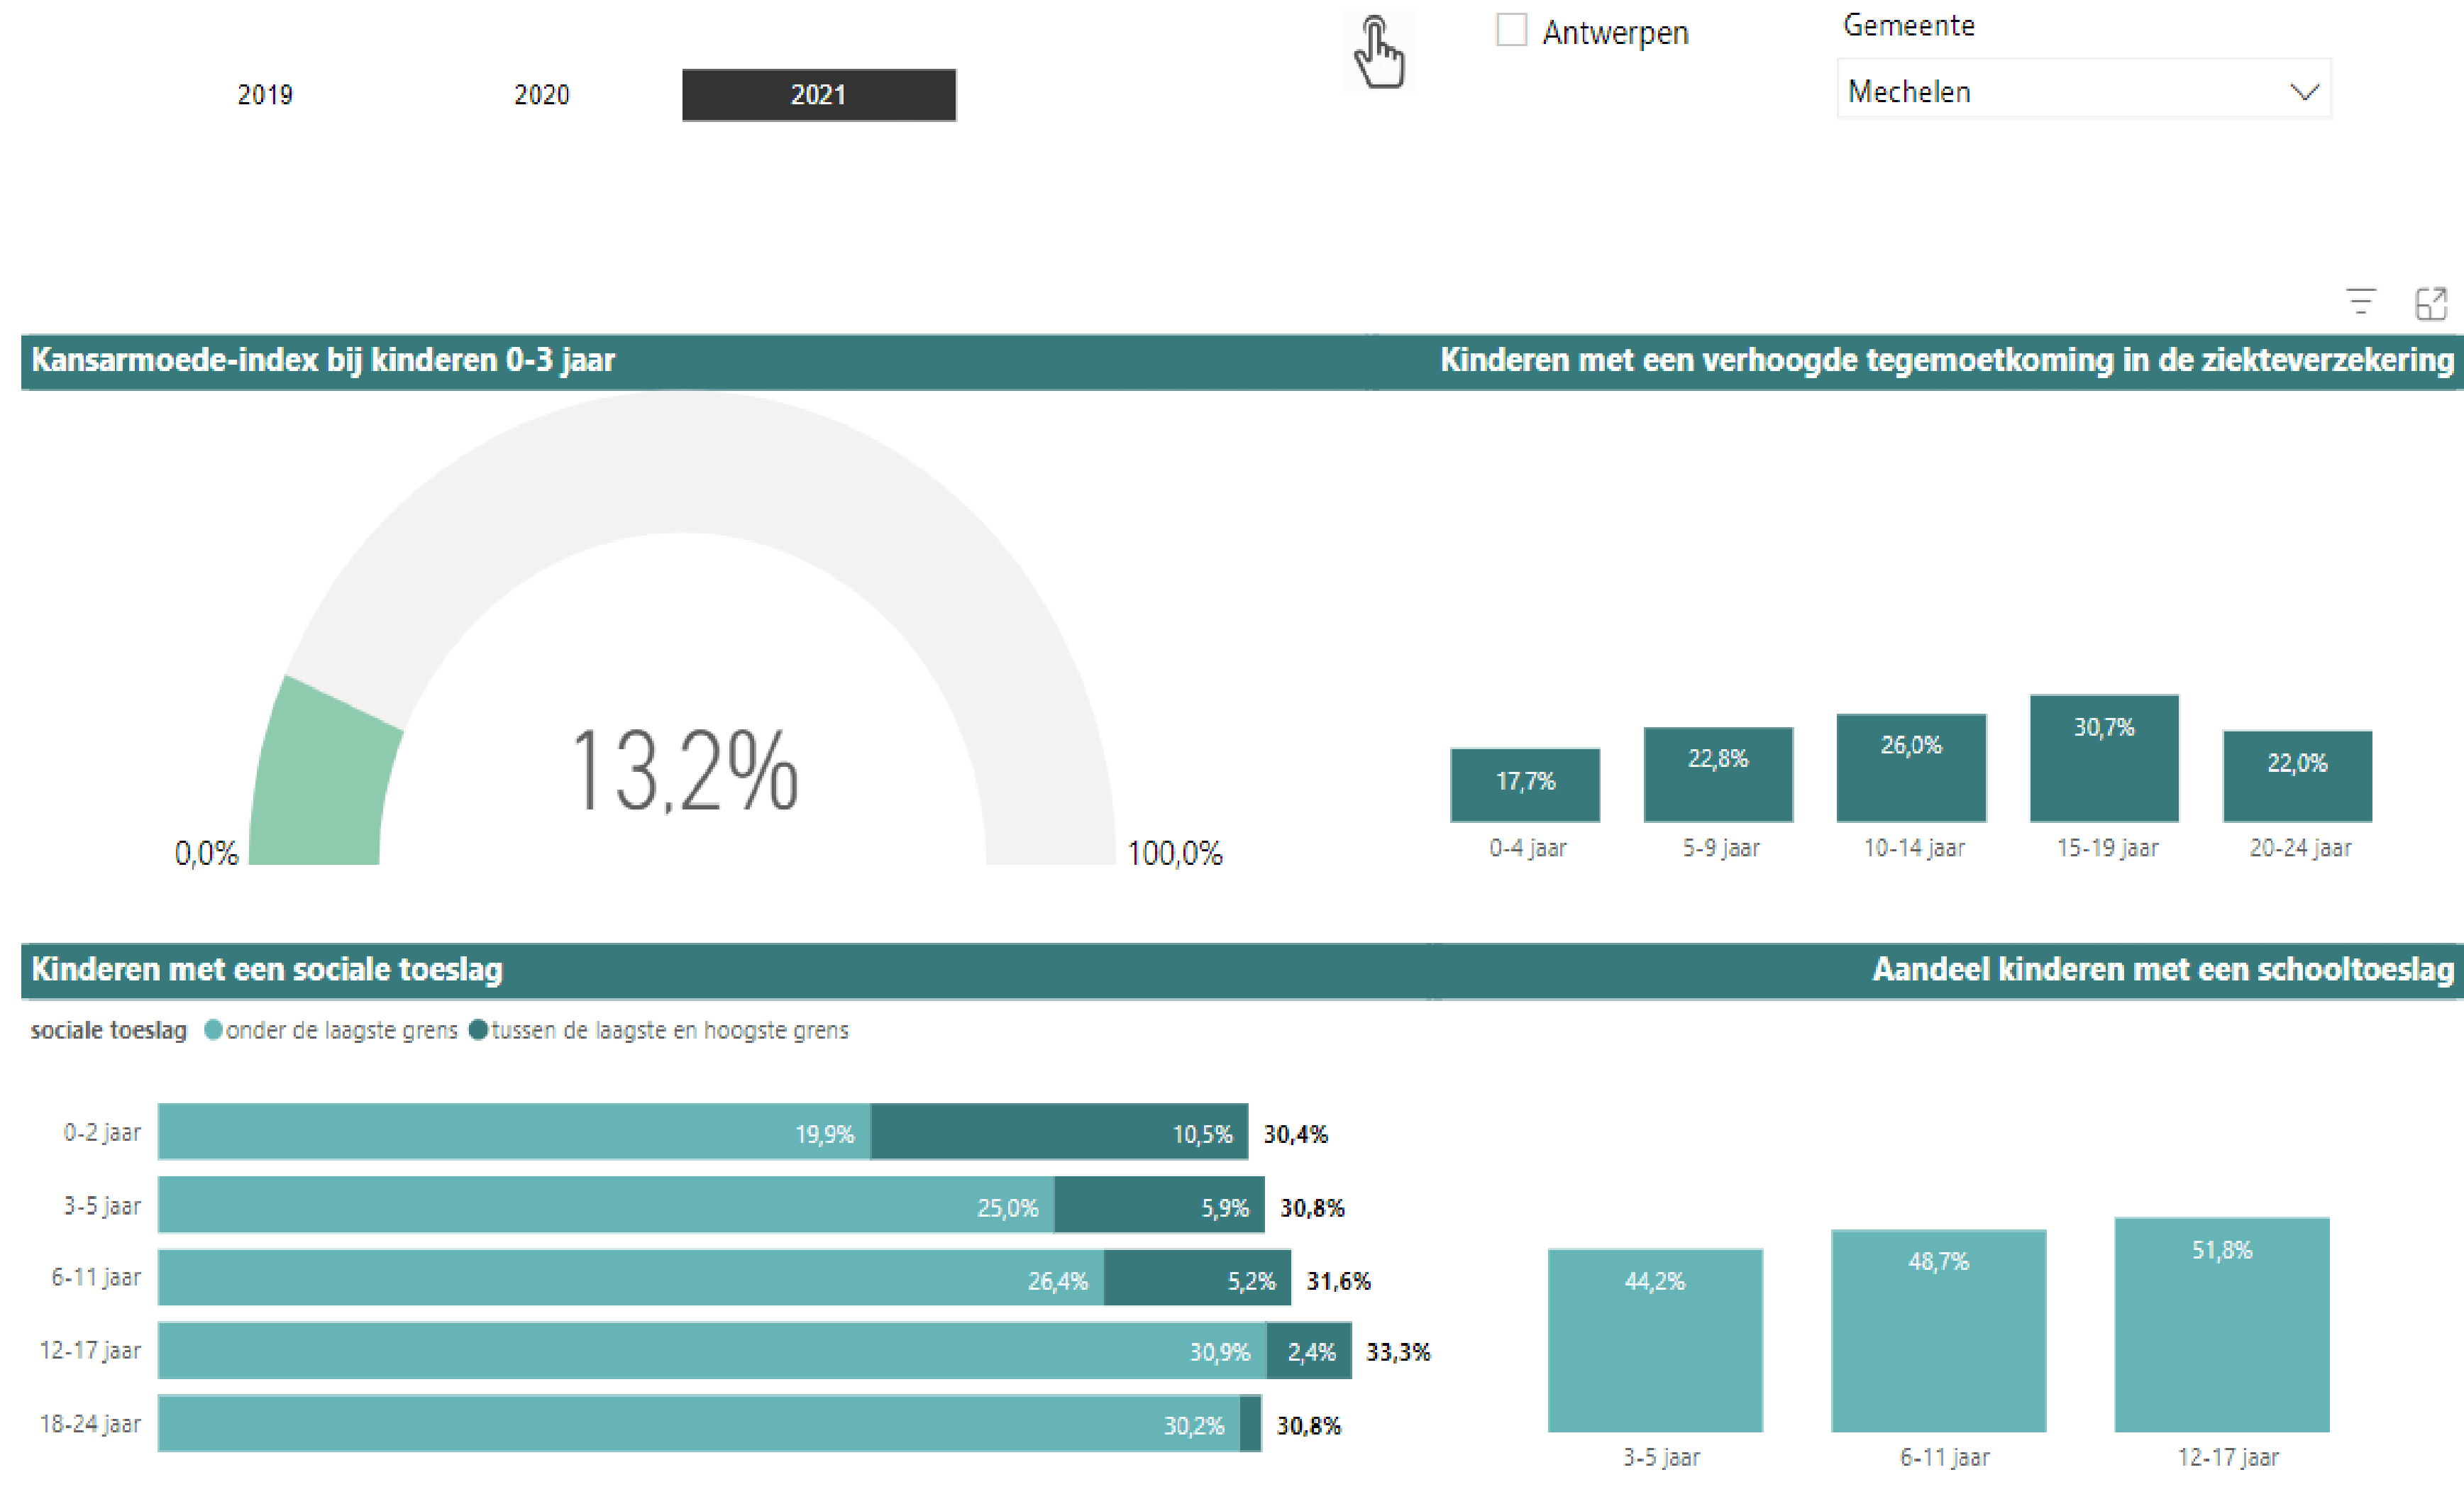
2019 2020 2021

Antwerpen

Gemeente
Mechelen

Kansarmoede-index bij kinderen 0-3 jaar

13,2%

0,0%
100,0%

Kinderen met een verhoogde tegemoetkoming in de ziekteverzekering

| 0-4 jaar | 5-9 jaar | 10-14 jaar | 15-19 jaar | 20-24 jaar |
|---|---|---|---|---|
| 17,7% | 22,8% | 26,0% | 30,7% | 22,0% |

Kinderen met een sociale toeslag

sociale toeslag onder de laagste grens tussen de laagste en hoogste grens

| | onder de laagste grens | tussen de laagste en hoogste grens | totaal |
|---|---|---|---|
| 0-2 jaar | 19,9% | 10,5% | 30,4% |
| 3-5 jaar | 25,0% | 5,9% | 30,8% |
| 6-11 jaar | 26,4% | 5,2% | 31,6% |
| 12-17 jaar | 30,9% | 2,4% | 33,3% |
| 18-24 jaar | 30,2% | | 30,8% |

Aandeel kinderen met een schooltoeslag

| 3-5 jaar | 6-11 jaar | 12-17 jaar |
|---|---|---|
| 44,2% | 48,7% | 51,8% |